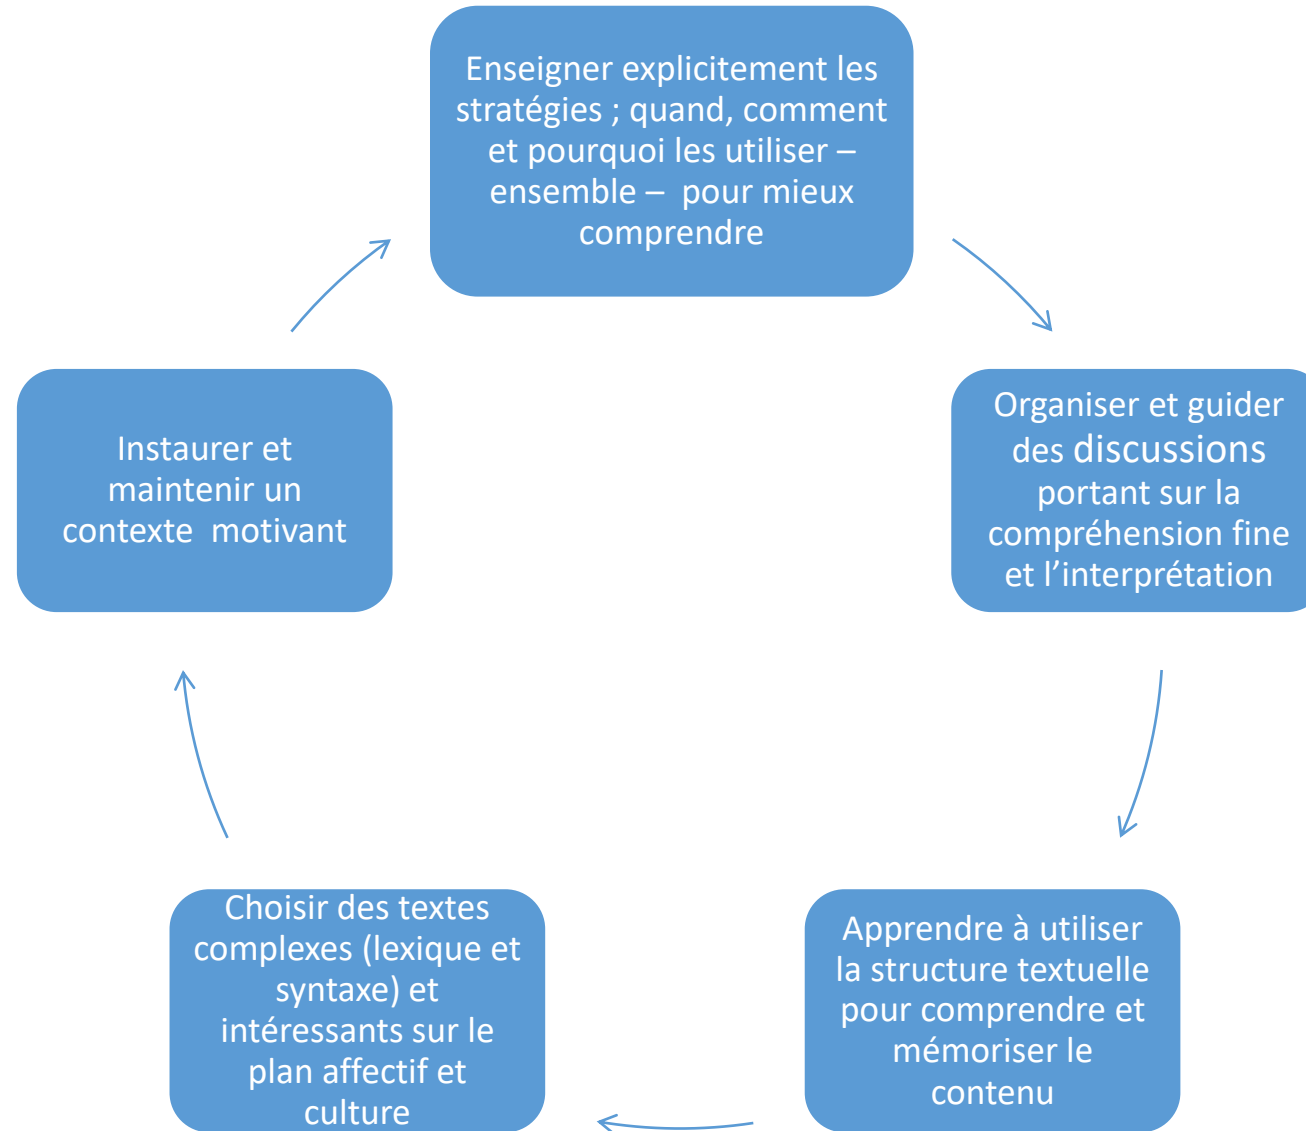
Enseigner explicitement les stratégies ; quand, comment et pourquoi les utiliser – ensemble – pour mieux comprendre

Organiser et guider des discussions portant sur la compréhension fine et l'interprétation

Apprendre à utiliser la structure textuelle pour comprendre et mémoriser le contenu

Choisir des textes complexes (lexique et syntaxe) et intéressants sur le plan affectif et culture

Instaurer et maintenir un contexte motivant